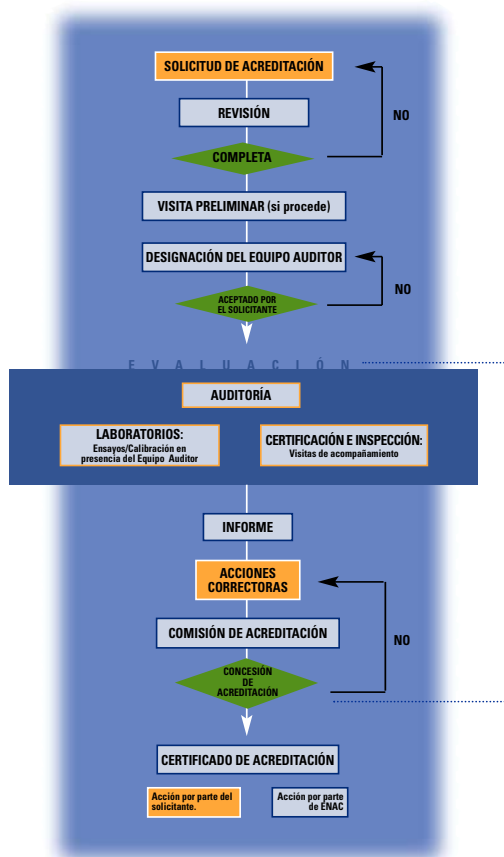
SOLICITUD DE ACREDITACIÓN

REVISIÓN

COMPLETA

NO

VISITA PRELIMINAR (si procede)

DESIGNACIÓN DEL EQUIPO AUDITOR

ACEPTADO POR EL SOLICITANTE

NO

EVALUACIÓN

AUDITORÍA

LABORATORIOS:
Ensayos/Calibración en presencia del Equipo Auditor

CERTIFICACIÓN E INSPECCIÓN:
Visitas de acompañamiento

INFORME

ACCIONES CORRECTORAS

COMISIÓN DE ACREDITACIÓN

CONCESIÓN DE ACREDITACIÓN

NO

CERTIFICADO DE ACREDITACIÓN

Acción por parte del solicitante.

Acción por parte de ENAC